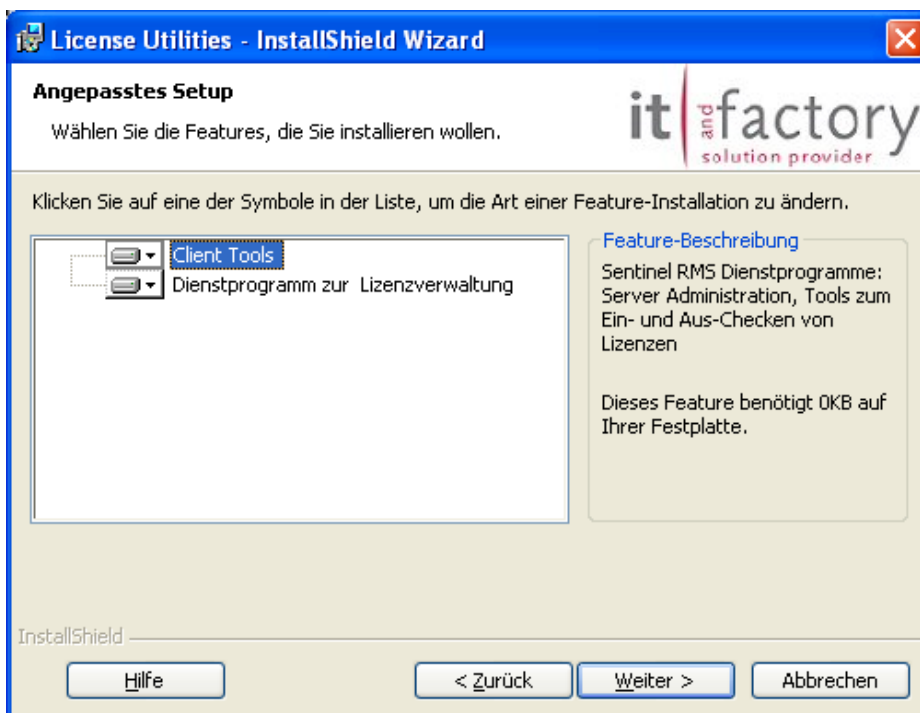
License Utilities - InstallShield Wizard

Angepasstes Setup

Wählen Sie die Features, die Sie installieren wollen.

it and factory
solution provider

Klicken Sie auf eine der Symbole in der Liste, um die Art einer Feature-Installation zu ändern.

Client Tools
Dienstprogramm zur Lizenzverwaltung

Feature-Beschreibung

Sentinel RMS Dienstprogramme: Server Administration, Tools zum Ein- und Aus-Checken von Lizenzen

Dieses Feature benötigt 0KB auf Ihrer Festplatte.

InstallShield

Hilfe

< Zurück

Weiter >

Abbrechen